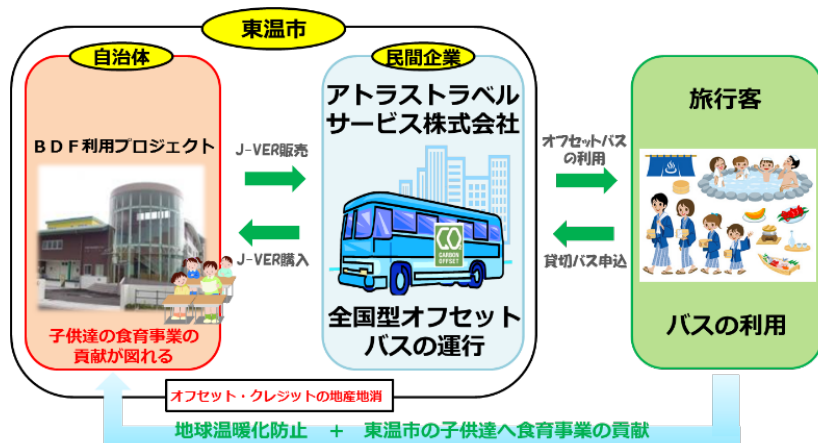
東温市

自治体

BDF利用プロジェクト

子供達の食育事業の貢献が図れる

J-VER販売

J-VER購入

民間企業

アトラストラベルサービス株式会社

CARBON OFFSET

全国型オフセットバスの運行

オフセットバスの利用

貸切バス申込

旅行客

バスの利用

オフセット・クレジットの地産地消

地球温暖化防止　＋　東温市の子供達へ食育事業の貢献